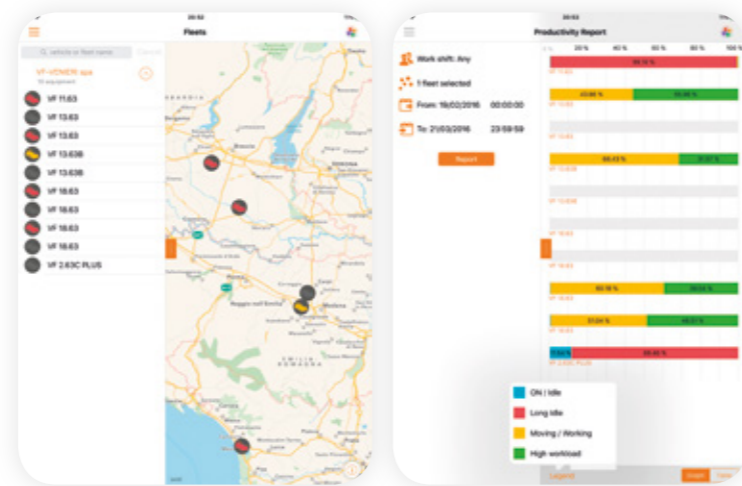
20:52

Fleets

vehicle or fleet name

Cancel

VF-VENIERI spa

10 equipment

VF 11.63

VF 13.63

VF 13.63

VF 13.63B

VF 13.63B

VF 18.63

VF 18.63

VF 18.63

VF 18.63

VF 2.63C PLUS

20:53

Productivity Report

Work shift: Any

1 fleet selected

From: 19/02/2016 00:00:00

To: 21/03/2016 23:59:59

Report

0 %

20 %

40 %

60 %

80 %

100 %

99.10 %

VF 11.63

43.66 %

55.86 %

VF 13.63

VF 13.63

66.43 %

31.57 %

VF 13.63B

VF 13.63B

VF 18.63

VF 18.63

60.18 %

38.04 %

VF 18.63

51.04 %

48.01 %

VF 18.63

90.45 %

VF 2.63C PLUS

ON / Idle

Long Idle

Moving / Working

High workload

Legend